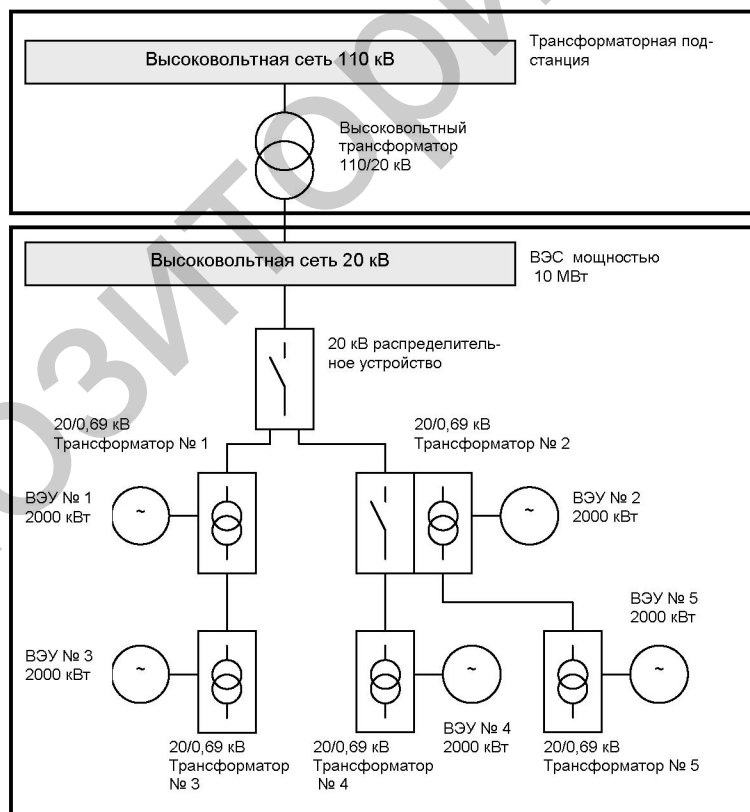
Высоковольтная сеть 110 кВ

Трансформаторная подстанция

Высоковольтный трансформатор 110/20 кВ

Высоковольтная сеть 20 кВ

ВЭС мощностью 10 МВт

20 кВ распределительное устройство

20/0,69 кВ Трансформатор № 1

20/0,69 кВ Трансформатор № 2

ВЭУ № 1 2000 кВт

ВЭУ № 2 2000 кВт

ВЭУ № 5 2000 кВт

ВЭУ № 3 2000 кВт

ВЭУ № 4 2000 кВт

20/0,69 кВ Трансформатор № 3

20/0,69 кВ Трансформатор № 4

20/0,69 кВ Трансформатор № 5

РЕПОЗИТОРИЙ